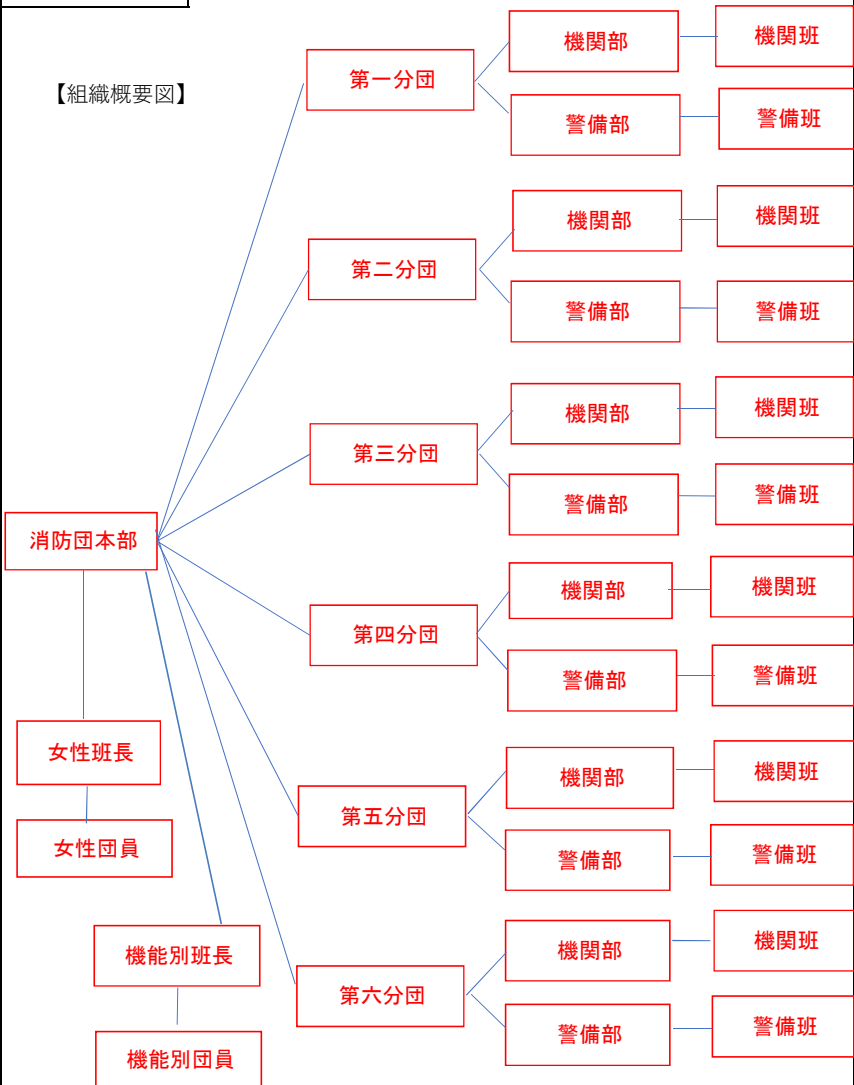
【組織概要図】

消防団本部

第一分団
機関部
機関班
警備部
警備班

第二分団
機関部
機関班
警備部
警備班

第三分団
機関部
機関班
警備部
警備班

第四分団
機関部
機関班
警備部
警備班

第五分団
機関部
機関班
警備部
警備班

第六分団
機関部
機関班
警備部
警備班

女性班長
女性団員

機能別班長
機能別団員